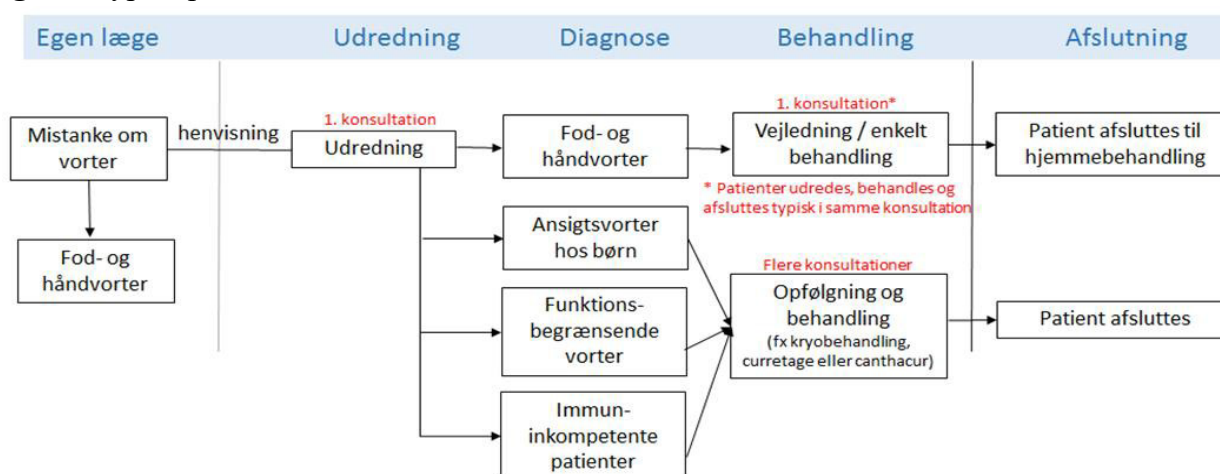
Egen læge

Udredning

Diagnose

Behandling

Afslutning

Mistanke om vorter

henvisning

Fod- og håndvorter

1. konsultation

Udredning

Fod- og håndvorter

Ansigtsvorter hos børn

Funktionsbegrænsende vorter

Immuninkompetente patienter

1. konsultation*

Vejledning / enkelt behandling

* Patienter udredes, behandles og afsluttes typisk i samme konsultation

Flere konsultationer

Opfølgning og behandling (fx kryobehandling, curretage eller canthacur)

Patient afsluttes til hjemmebehandling

Patient afsluttes